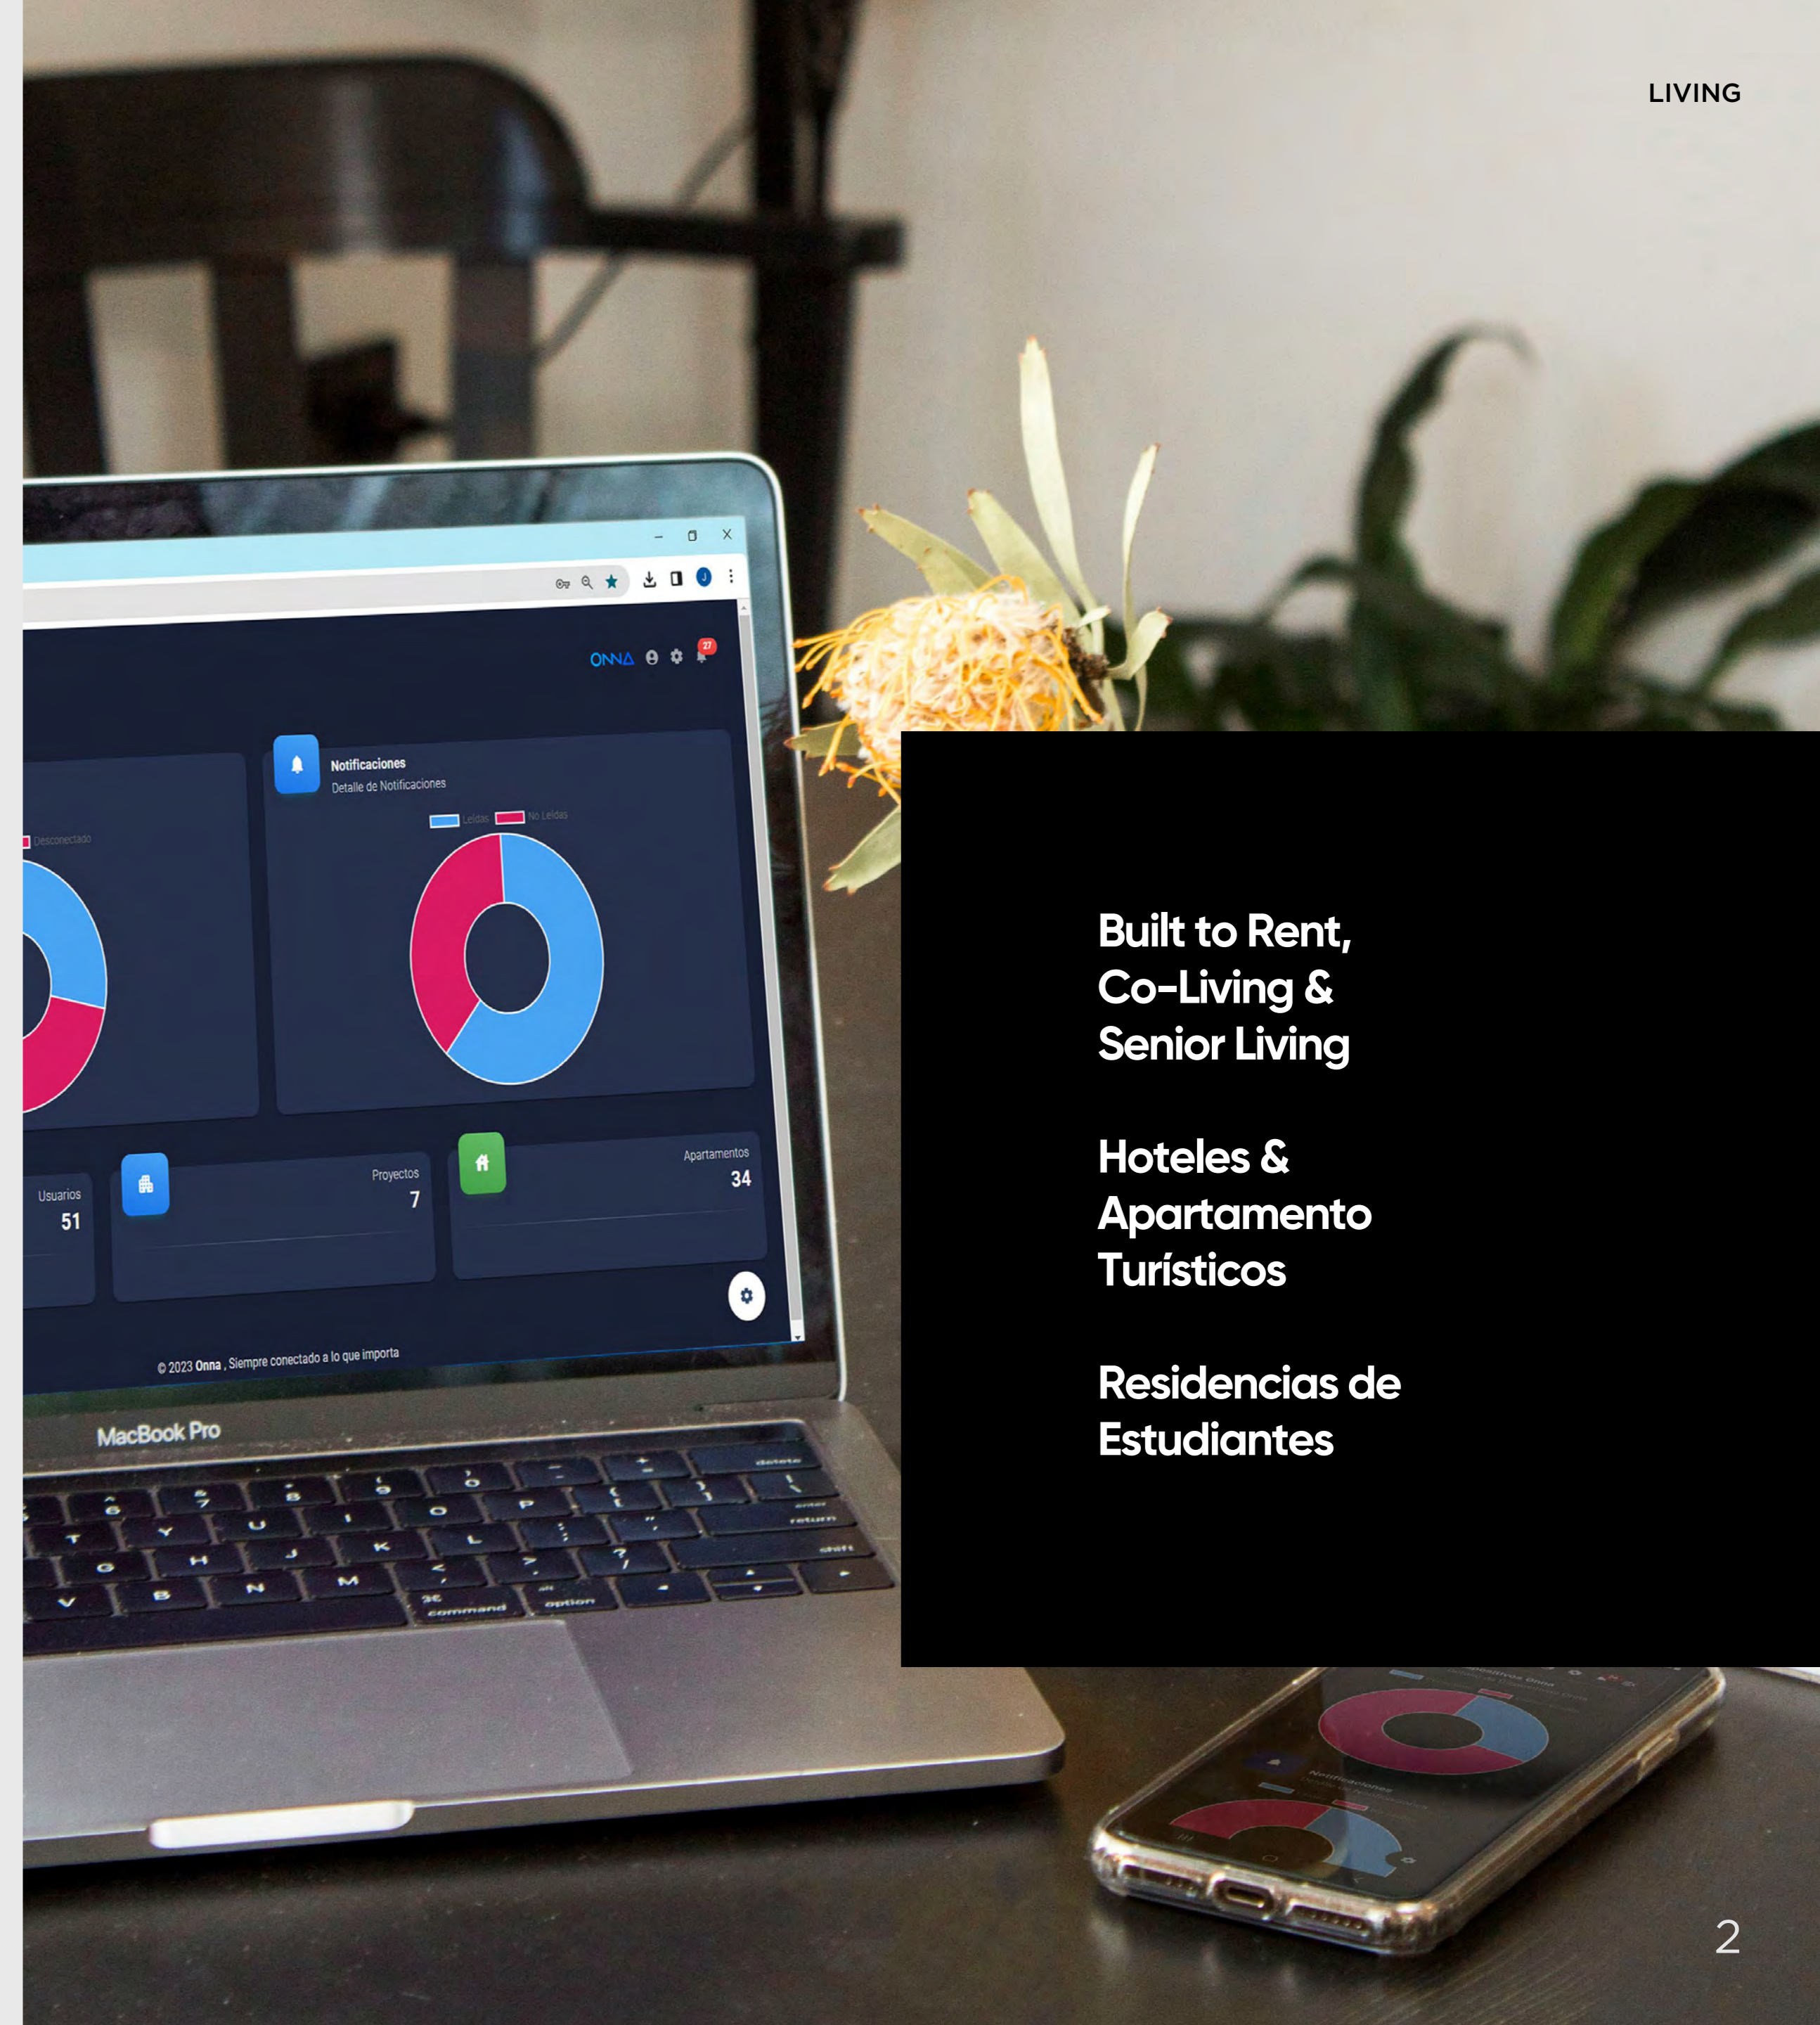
LIVING

ONNA

Notificaciones
Detalle de Notificaciones

Leídas No Leídas

Desconectado

Usuarios
51

Proyectos
7

Apartamentos
34

© 2023 Onna , Siempre conectado a lo que importa

MacBook Pro

Built to Rent, Co-Living & Senior Living

Hoteles & Apartamento Turísticos

Residencias de Estudiantes

2